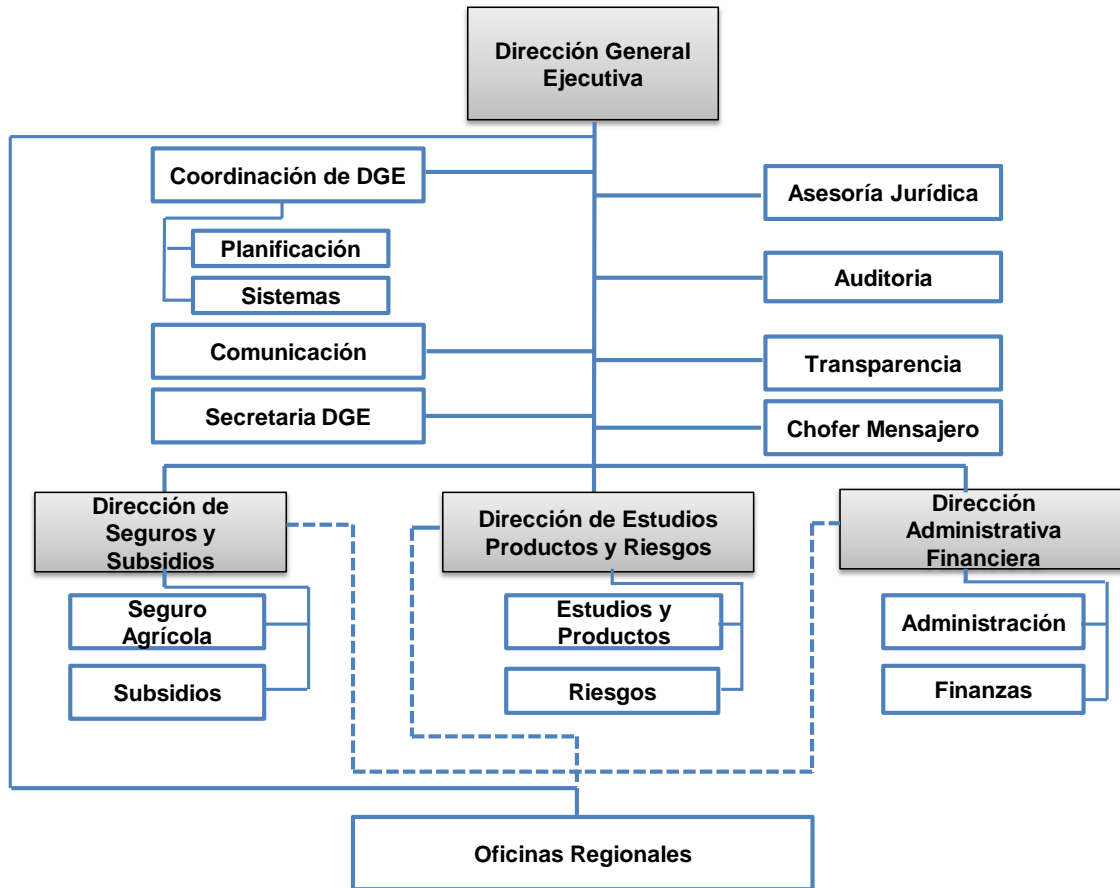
Dirección General Ejecutiva

Coordinación de DGE

Planificación

Sistemas

Comunicación

Secretaria DGE

Asesoría Jurídica

Auditoria

Transparencia

Chofer Mensajero

Dirección de Seguros y Subsidios

Seguro Agrícola

Subsidios

Dirección de Estudios Productos y Riesgos

Estudios y Productos

Riesgos

Dirección Administrativa Financiera

Administración

Finanzas

Oficinas Regionales